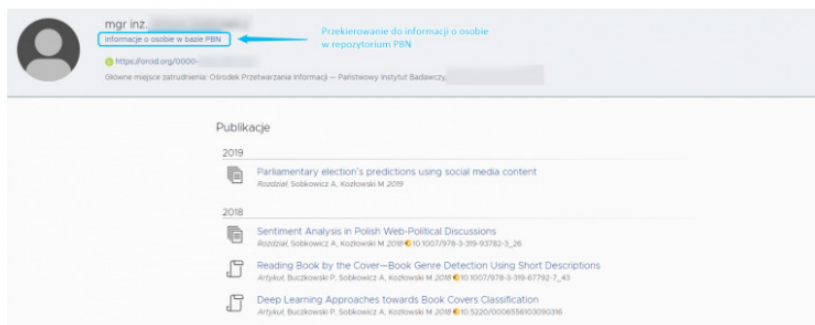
mgr inż. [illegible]

Informacje o osobie w bazie PBN

Przekierowanie do informacji o osobie w repozytorium PBN

https://orcid.org/0000-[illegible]

Główne miejsce zatrudnienia: Ośrodek Przetwarzania Informacji — Państwowy Instytut Badawczy, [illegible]

Publikacje

2019

Parliamentary election's predictions using social media content
Rozdział, Sobkowicz A, Kozłowski M 2019

2018

Sentiment Analysis in Polish Web-Political Discussions
Rozdział, Sobkowicz A, Kozłowski M 2018 10.1007/978-3-319-93782-3_26

Reading Book by the Cover—Book Genre Detection Using Short Descriptions
Artykuł, Buczkowski P, Sobkowicz A, Kozłowski M 2018 10.1007/978-3-319-67792-7_43

Deep Learning Approaches towards Book Covers Classification
Artykuł, Buczkowski P, Sobkowicz A, Kozłowski M 2018 10.5220/0006556103090316